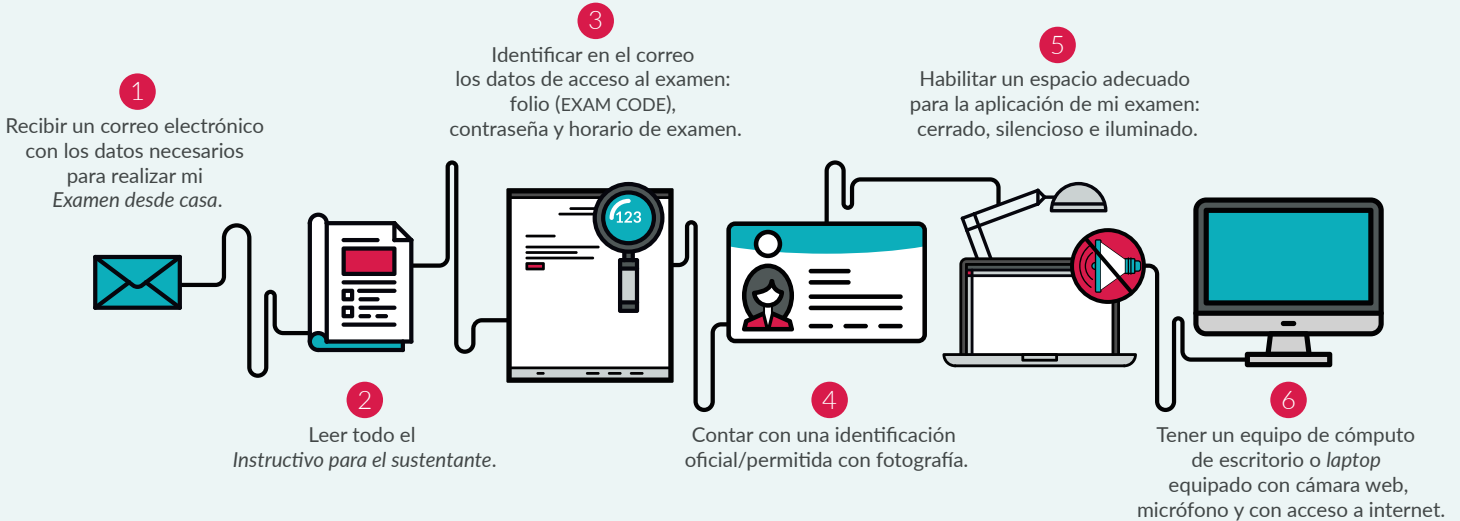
1

Recibir un correo electrónico con los datos necesarios para realizar mi *Examen desde casa*.

2

Leer todo el *Instructivo para el sustentante*.

3

Identificar en el correo los datos de acceso al examen: folio (EXAM CODE), contraseña y horario de examen.

123

4

Contar con una identificación oficial/permitida con fotografía.

5

Habilitar un espacio adecuado para la aplicación de mi examen: cerrado, silencioso e iluminado.

6

Tener un equipo de cómputo de escritorio o *laptop* equipado con cámara web, micrófono y con acceso a internet.